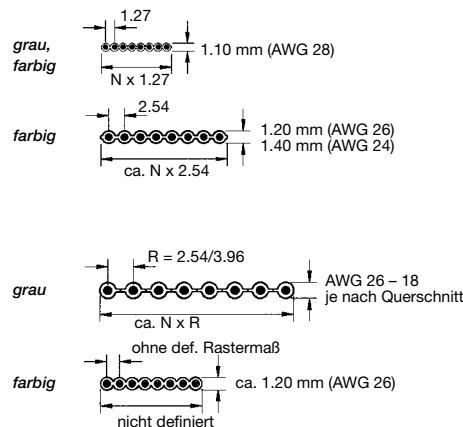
grau, farbig

1.27

1.10 mm (AWG 28)

N x 1.27

farbig

2.54

1.20 mm (AWG 26)
1.40 mm (AWG 24)

ca. N x 2.54

grau

R = 2.54/3.96

AWG 26 – 18
je nach Querschnitt

ca. N x R

farbig

ohne def. Rastermaß

ca. 1.20 mm (AWG 26)

nicht definiert